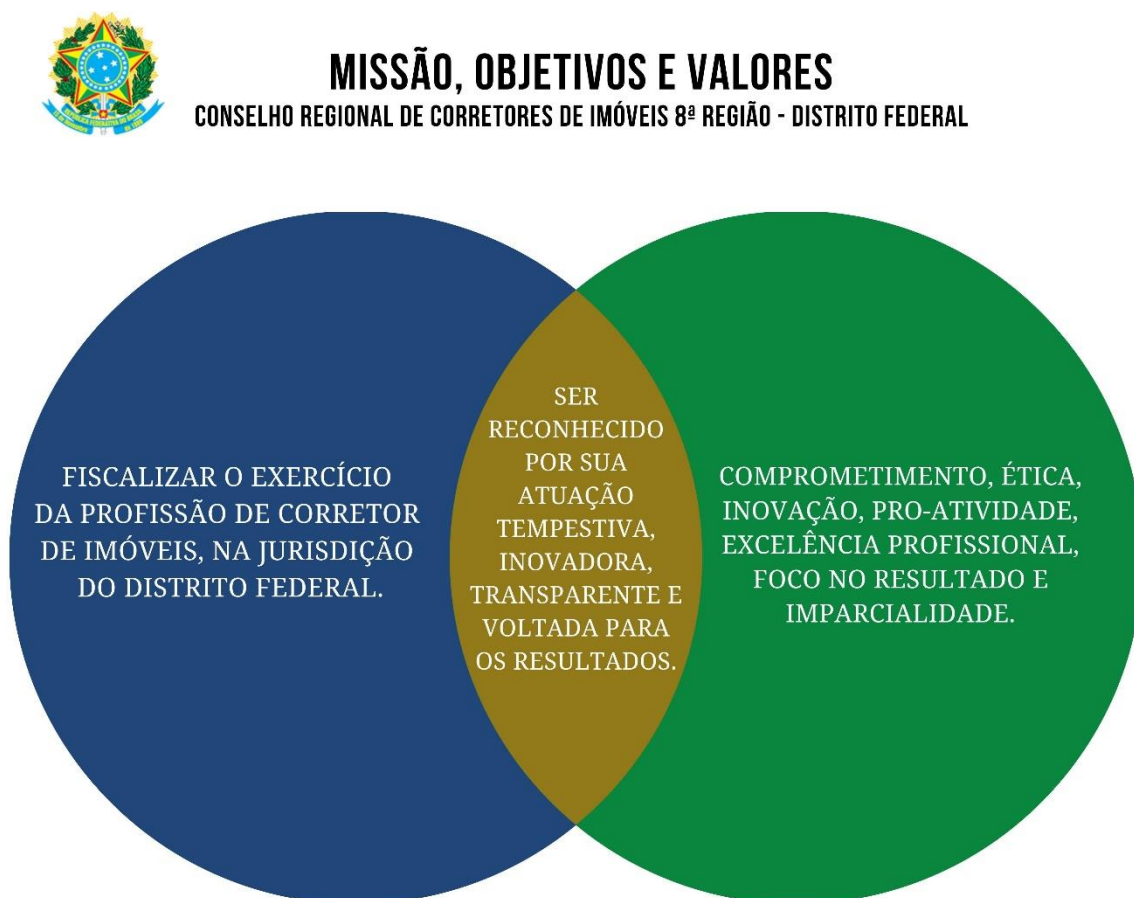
MISSÃO, OBJETIVOS E VALORES
CONSELHO REGIONAL DE CORRETORES DE IMÓVEIS 8ª REGIÃO - DISTRITO FEDERAL

FISCALIZAR O EXERCÍCIO DA PROFISSÃO DE CORRETOR DE IMÓVEIS, NA JURISDIÇÃO DO DISTRITO FEDERAL.

SER RECONHECIDO POR SUA ATUAÇÃO TEMPESTIVA, INOVADORA, TRANSPARENTE E VOLTADA PARA OS RESULTADOS.

COMPROMETIMENTO, ÉTICA, INOVAÇÃO, PRO-ATIVIDADE, EXCELÊNCIA PROFISSIONAL, FOCO NO RESULTADO E IMPARCIALIDADE.